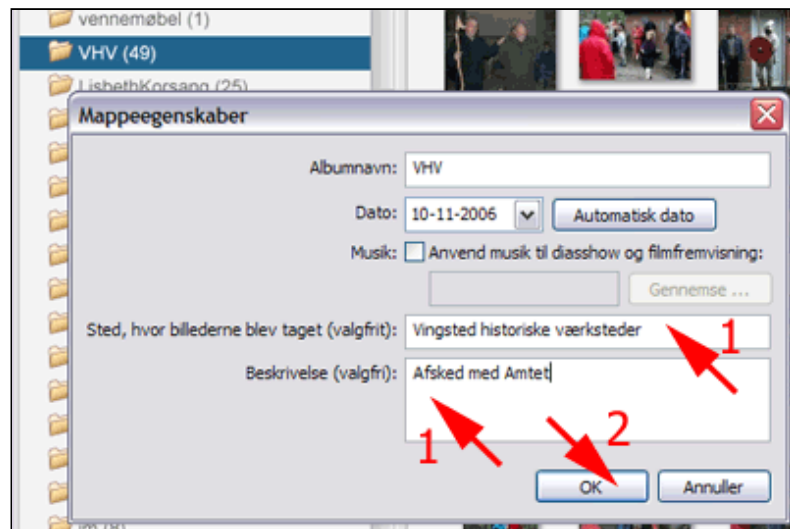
vennemøbel (1)
VHV (49)
LisbethKorsang (25)

Mappeegenskaber

Albumnavn: VHV
Dato: 10-11-2006
Automatisk dato
Musik: Anvend musik til diasshow og filmfremvisning:
Gennemse ...
Sted, hvor billederne blev taget (valgfrit): Vingsted historiske værksteder
1
Beskrivelse (valgfri): Afsked med Amtet
1
2
OK
Annuller